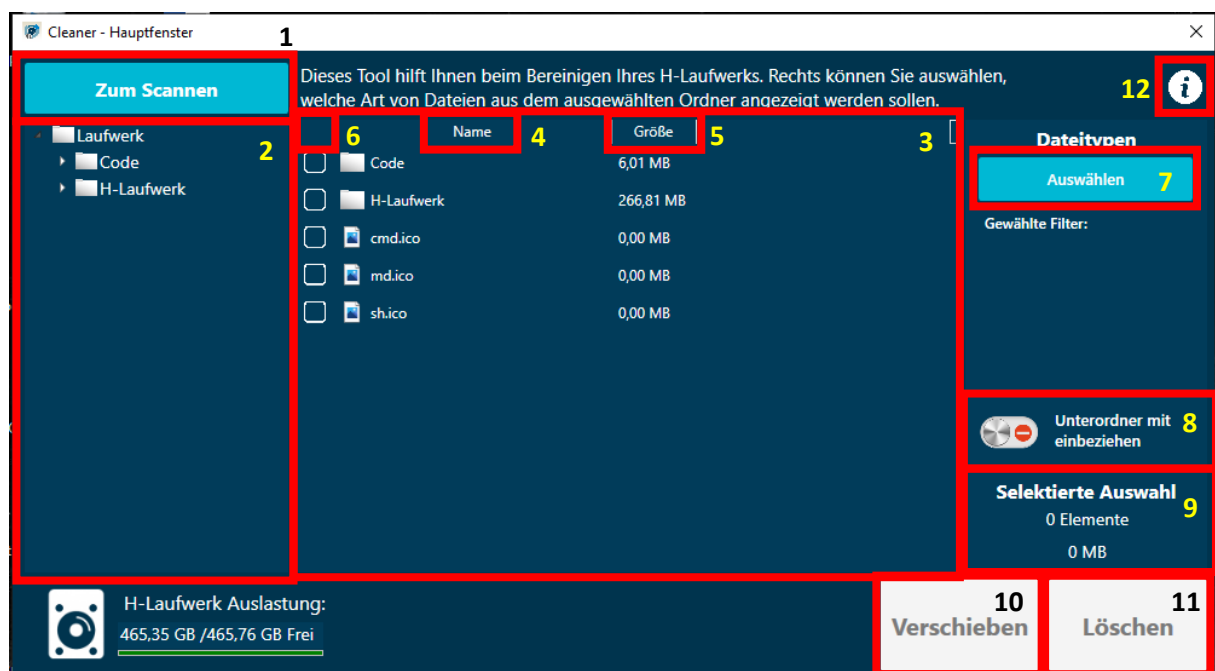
Cleaner - Hauptfenster
1
Zum Scannen
Dieses Tool hilft Ihnen beim Bereinigen Ihres H-Laufwerks. Rechts können Sie auswählen, welche Art von Dateien aus dem ausgewählten Ordner angezeigt werden sollen.
12
2
Laufwerk
Code
H-Laufwerk
6
Name
4
Größe
5
3
Dateitypen
Auswählen
7
Gewählte Filter:

| | Name | Größe |
|---|---|---|
| ☐ | Code | 6,01 MB |
| ☐ | H-Laufwerk | 266,81 MB |
| ☐ | cmd.ico | 0,00 MB |
| ☐ | md.ico | 0,00 MB |
| ☐ | sh.ico | 0,00 MB |

Unterordner mit einbeziehen
8
Selektierte Auswahl
9
0 Elemente
0 MB
H-Laufwerk Auslastung:
465,35 GB /465,76 GB Frei
10
Verschieben
11
Löschen